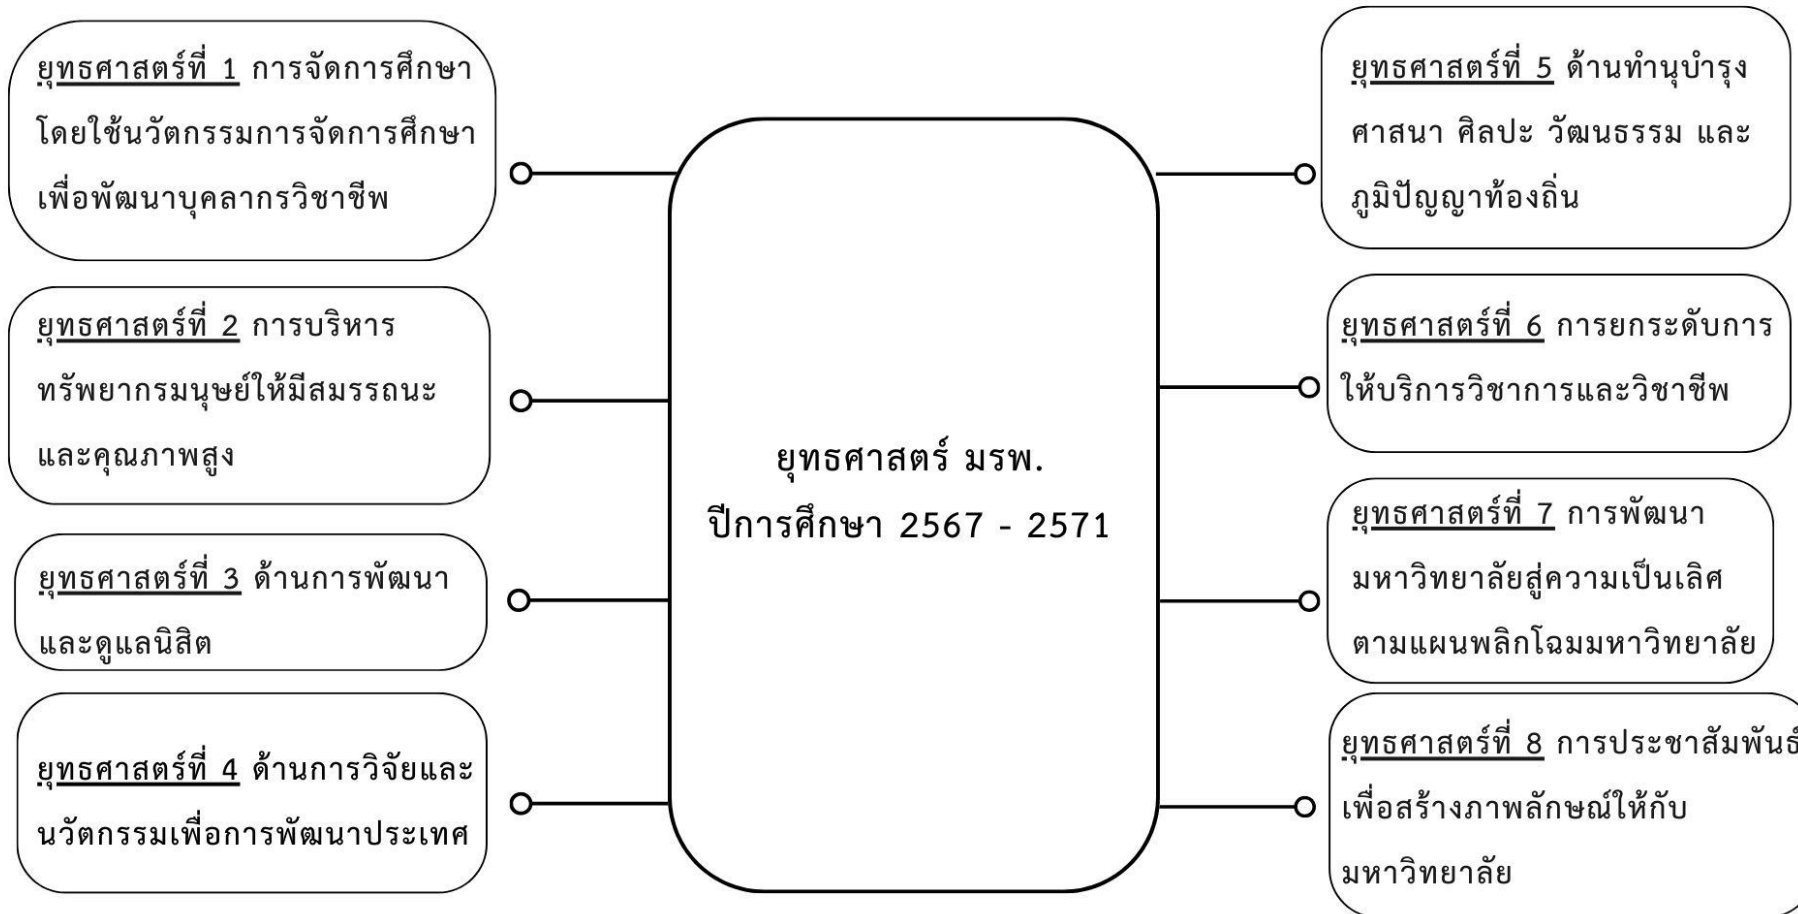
ยุทธศาสตร์ที่ 1 การจัดการศึกษาโดยใช้นวัตกรรมการจัดการศึกษาเพื่อพัฒนาบุคลากรวิชาชีพ

ยุทธศาสตร์ที่ 2 การบริหารทรัพยากรมนุษย์ให้มีสมรรถนะและคุณภาพสูง

ยุทธศาสตร์ที่ 3 ด้านการพัฒนาและดูแลนิสิต

ยุทธศาสตร์ที่ 4 ด้านการวิจัยและนวัตกรรมเพื่อการพัฒนาประเทศ

ยุทธศาสตร์ มรพ.
ปีการศึกษา 2567 - 2571

ยุทธศาสตร์ที่ 5 ด้านทำนุบำรุงศาสนา ศิลปะ วัฒนธรรม และภูมิปัญญาท้องถิ่น

ยุทธศาสตร์ที่ 6 การยกระดับการให้บริการวิชาการและวิชาชีพ

ยุทธศาสตร์ที่ 7 การพัฒนามหาวิทยาลัยสู่ความเป็นเลิศตามแผนพลิกโฉมมหาวิทยาลัย

ยุทธศาสตร์ที่ 8 การประชาสัมพันธ์เพื่อสร้างภาพลักษณ์ให้กับมหาวิทยาลัย